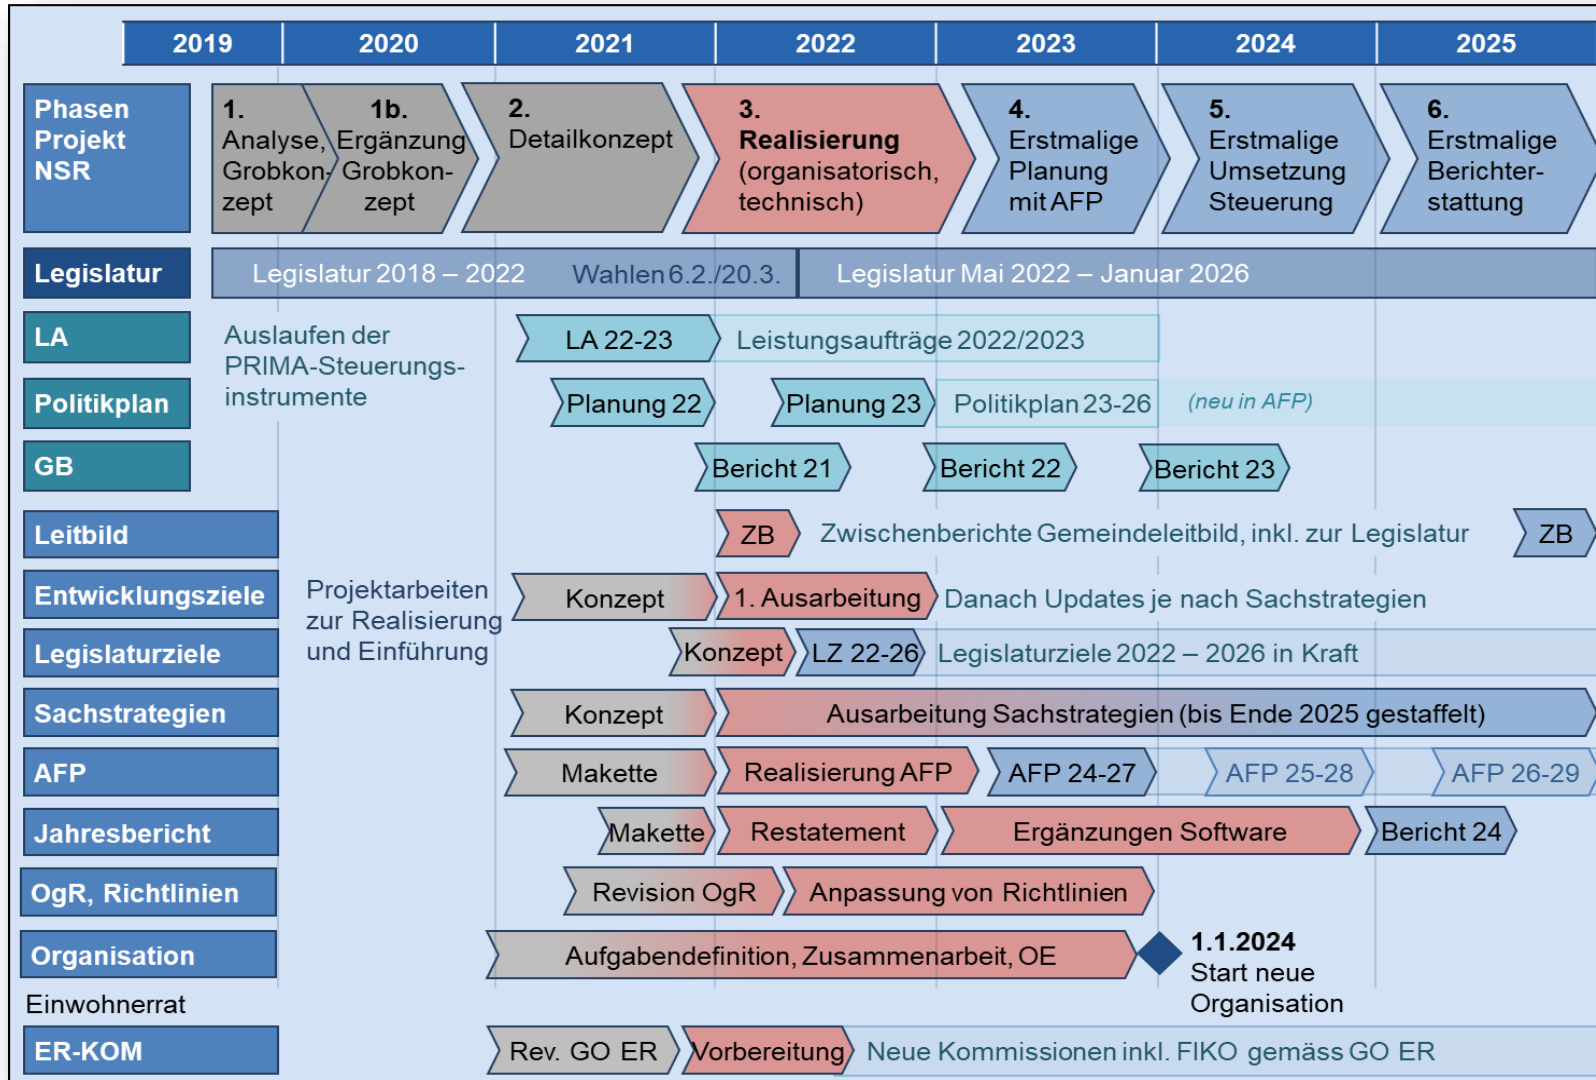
2019 2020 2021 2022 2023 2024 2025

Phasen Projekt NSR

1. Analyse, Grobkonzept

1b. Ergänzung Grobkonzept

2. Detailkonzept

3. Realisierung (organisatorisch, technisch)

4. Erstmalige Planung mit AFP

5. Erstmalige Umsetzung Steuerung

6. Erstmalige Berichterstattung

Legislatur

Legislatur 2018 – 2022

Wahlen 6.2./20.3.

Legislatur Mai 2022 – Januar 2026

LA

Auslaufen der PRIMA-Steuerungsinstrumente

LA 22-23

Leistungsaufträge 2022/2023

Politikplan

Planung 22

Planung 23

Politikplan 23-26

(neu in AFP)

GB

Bericht 21

Bericht 22

Bericht 23

Leitbild

ZB

Zwischenberichte Gemeindeleitbild, inkl. zur Legislatur

ZB

Entwicklungsziele

Projektarbeiten zur Realisierung und Einführung

Konzept

1. Ausarbeitung

Danach Updates je nach Sachstrategien

Legislaturziele

Konzept

LZ 22-26

Legislaturziele 2022 – 2026 in Kraft

Sachstrategien

Konzept

Ausarbeitung Sachstrategien (bis Ende 2025 gestaffelt)

AFP

Makette

Realisierung AFP

AFP 24-27

AFP 25-28

AFP 26-29

Jahresbericht

Makette

Restatement

Ergänzungen Software

Bericht 24

OgR, Richtlinien

Revision OgR

Anpassung von Richtlinien

Organisation

Aufgabendefinition, Zusammenarbeit, OE

1.1.2024 Start neue Organisation

Einwohnerrat

ER-KOM

Rev. GO ER

Vorbereitung

Neue Kommissionen inkl. FIKO gemäss GO ER